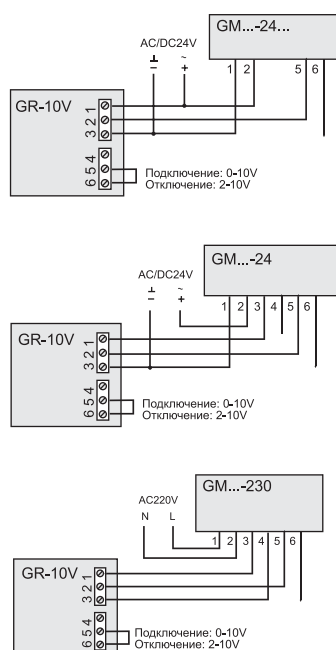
GM...-24...

AC/DC24V

⊥ ~
– +

1 2 5 6

GR-10V

1
2
3

4
5
6

Подключение: 0-10V
Отключение: 2-10V

GM...-24

AC/DC24V

⊥ ~
– +

1 2 3 4 5 6

GR-10V

1
2
3

4
5
6

Подключение: 0-10V
Отключение: 2-10V

GM...-230

AC220V

N L

1 2 3 4 5 6

GR-10V

1
2
3

4
5
6

Подключение: 0-10V
Отключение: 2-10V